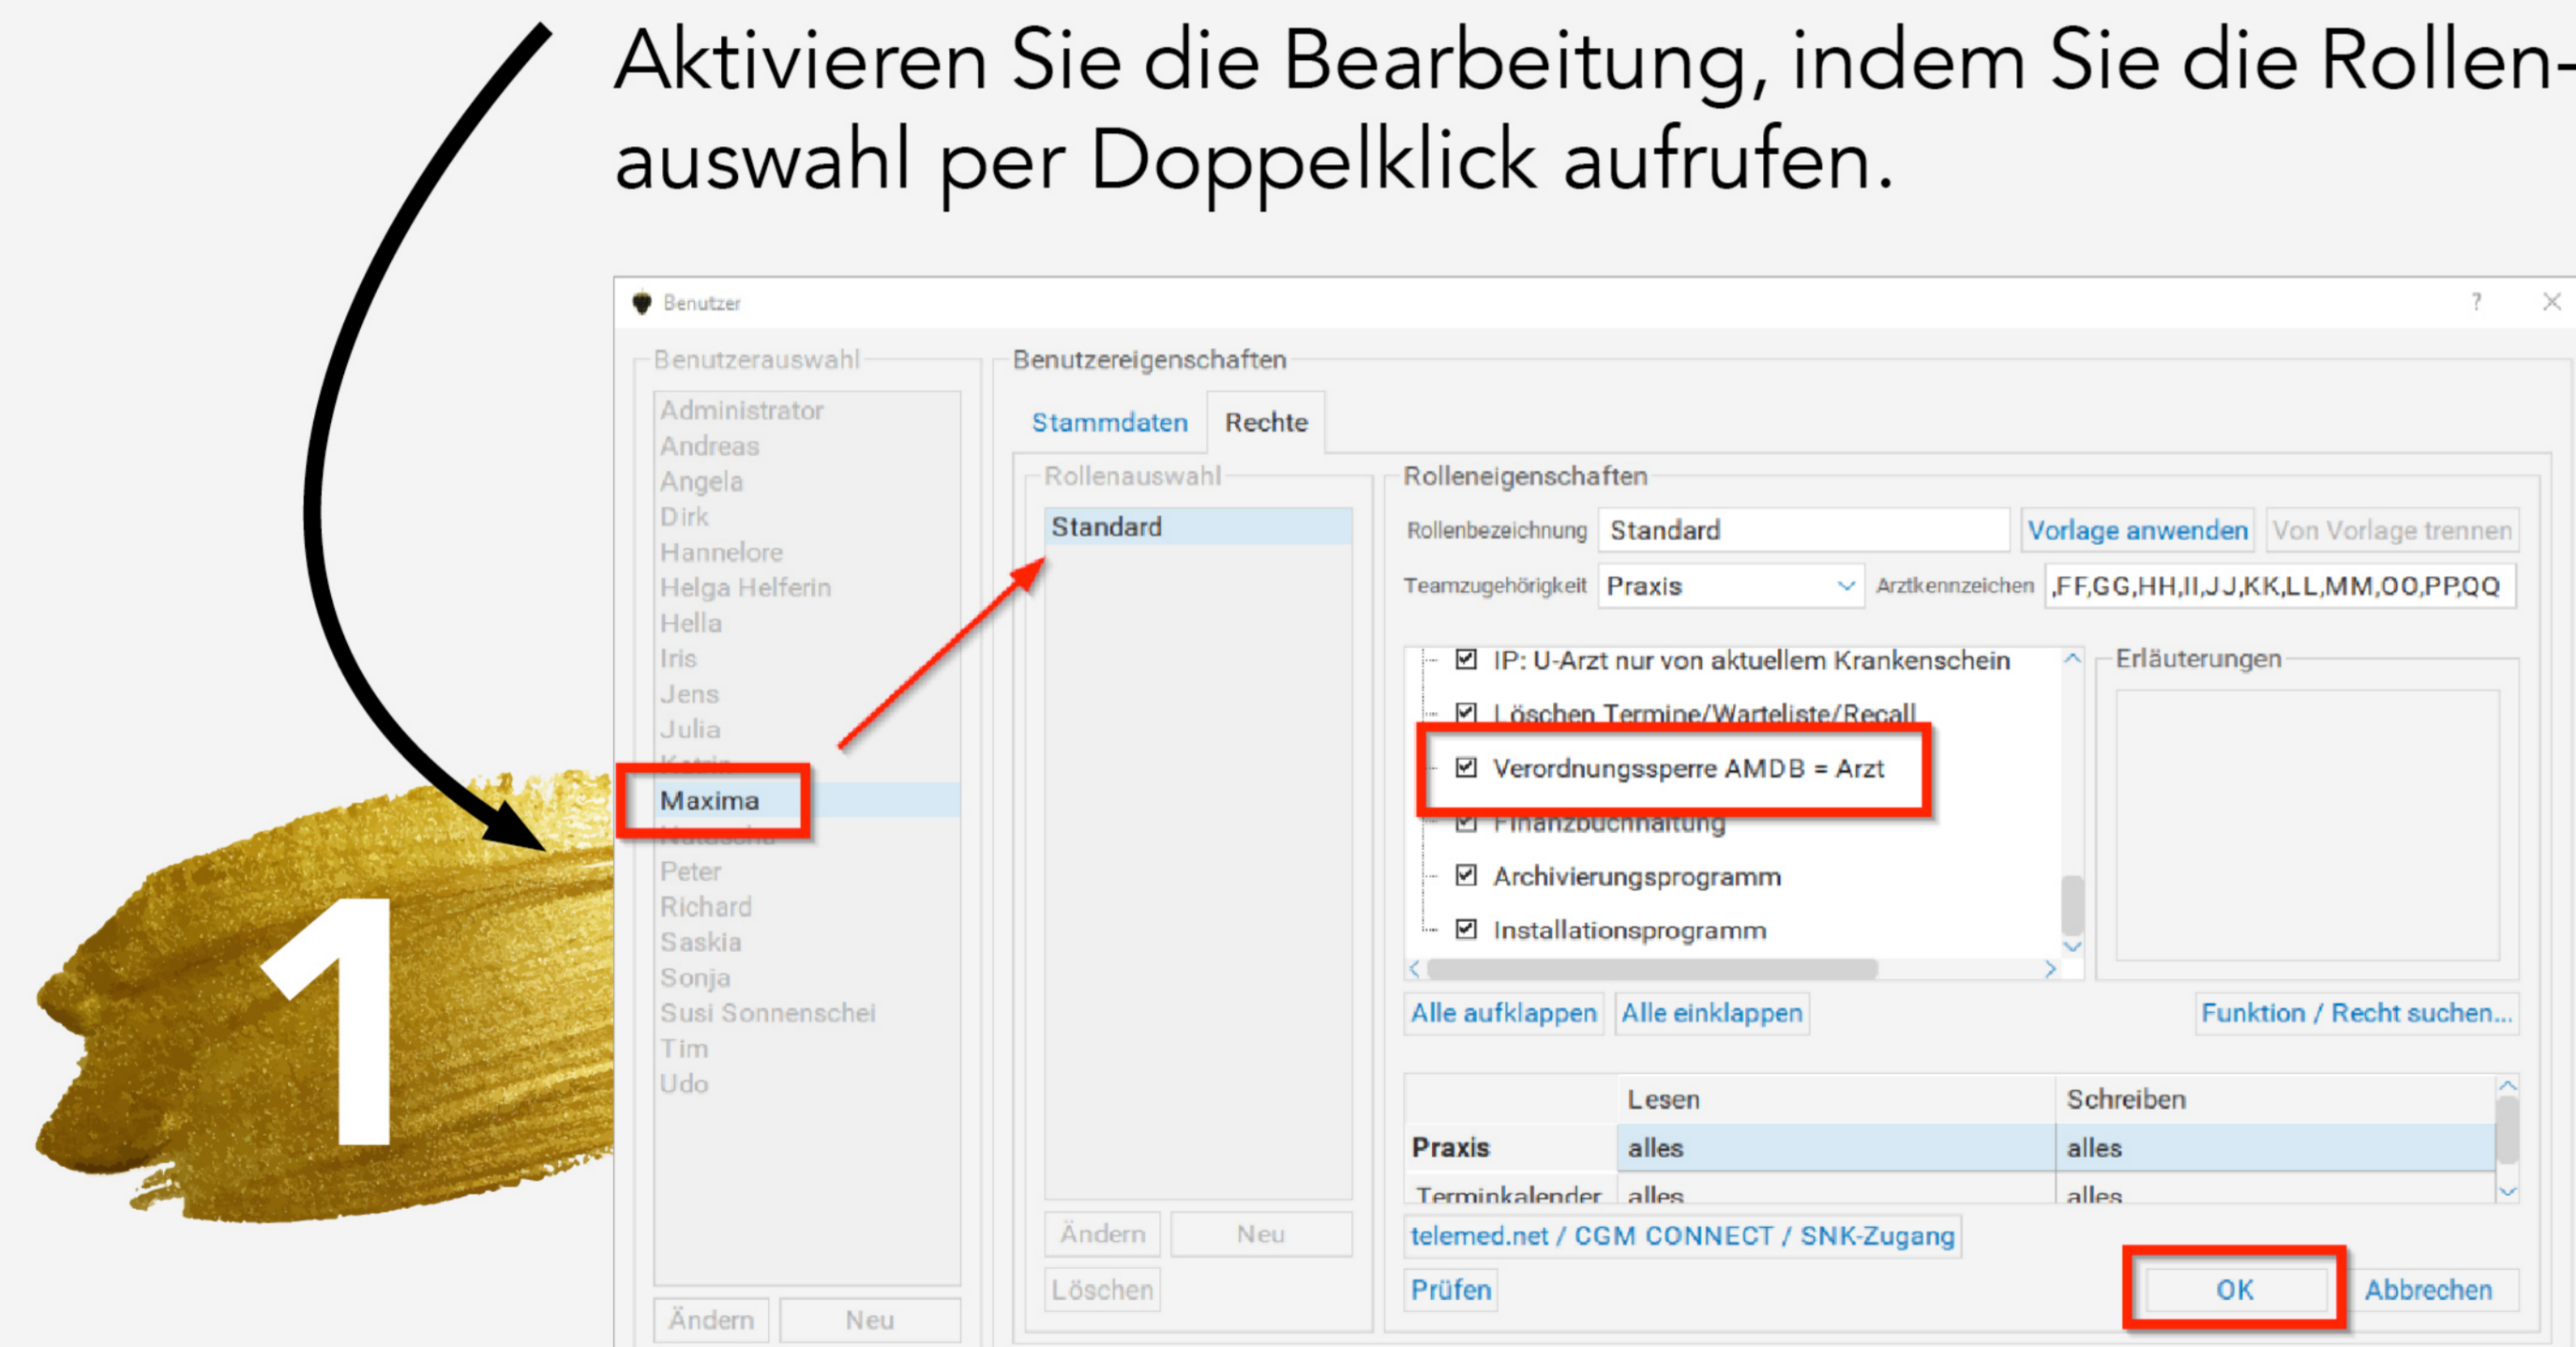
Aktivieren Sie die Bearbeitung, indem Sie die Rollenauswahl per Doppelklick aufrufen.

1

Benutzer

? ✕

Benutzerauswahl

Administrator
Andreas
Angela
Dirk
Hannelore
Helga Helferin
Hella
Iris
Jens
Julia
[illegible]
Maxima
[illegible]
Peter
Richard
Saskia
Sonja
Susi Sonnenschei
Tim
Udo

Ändern Neu

Benutzereigenschaften

Stammdaten Rechte

Rollenauswahl

Standard

Ändern Neu

Löschen

Rolleneigenschaften

Rollenbezeichnung Standard Vorlage anwenden Von Vorlage trennen

Teamzugehörigkeit Praxis Arztkennzeichen ,FF,GG,HH,II,JJ,KK,LL,MM,OO,PP,QQ

IP: U-Arzt nur von aktuellem Krankenschein
Löschen Termine/Warteliste/Recall
Verordnungssperre AMDB = Arzt
Finanzbuchhaltung
Archivierungsprogramm
Installationsprogramm

Erläuterungen

Alle aufklappen Alle einklappen Funktion / Recht suchen...

| | Lesen | Schreiben |
|---|---|---|
| Praxis | alles | alles |
| Terminkalender | alles | alles |

telemed.net / CGM CONNECT / SNK-Zugang

Prüfen OK Abbrechen